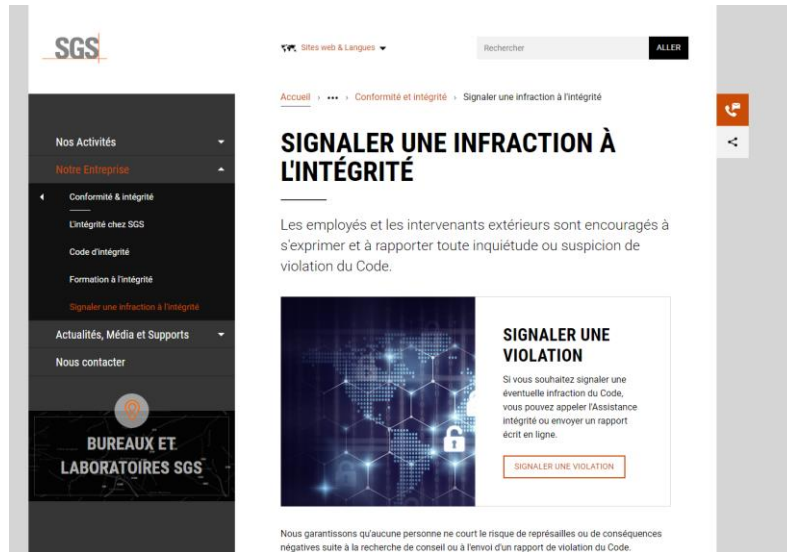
SGS

Sites web & Langues

Rechercher

ALLER

Nos Activités

Notre Entreprise

Conformité & intégrité

L'intégrité chez SGS

Code d'intégrité

Formation à l'intégrité

Signaler une infraction à l'intégrité

Actualités, Média et Supports

Nous contacter

BUREAUX ET LABORATOIRES SGS

Accueil › ••• › Conformité et intégrité › Signaler une infraction à l'intégrité

SIGNALER UNE INFRACTION À L'INTÉGRITÉ

Les employés et les intervenants extérieurs sont encouragés à s'exprimer et à rapporter toute inquiétude ou suspicion de violation du Code.

SIGNALER UNE VIOLATION

Si vous souhaitez signaler une éventuelle infraction du Code, vous pouvez appeler l'Assistance intégrité ou envoyer un rapport écrit en ligne.

SIGNALER UNE VIOLATION

Nous garantissons qu'aucune personne ne court le risque de représailles ou de conséquences négatives suite à la recherche de conseil ou à l'envoi d'un rapport de violation du Code.